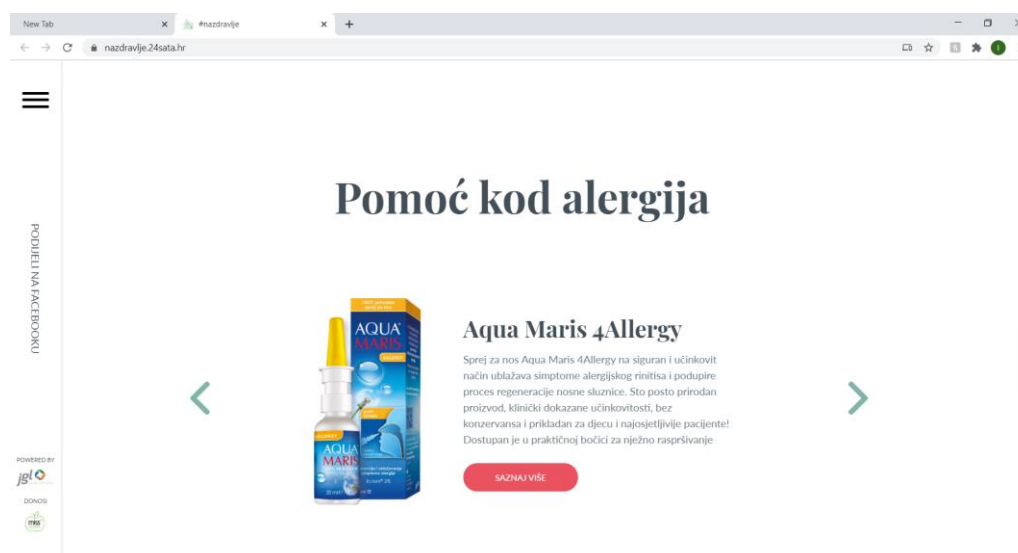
New Tab
#nazdravlje
nazdravlje.24sata.hr

PODIJELI NA FACEBOOKU

POWERED BY
jgl
DONOSI

Pomoć kod alergija

AQUA MARIS

Aqua Maris 4Allergy

Sprej za nos Aqua Maris 4Allergy na siguran i učinkovit način ublažava simptome alergijskog rinitisa i podupire proces regeneracije nosne sluznice. Sto posto prirodan proizvod, klinički dokazane učinkovitosti, bez konzervansa i prikladan za djecu i najosjetljivije pacijente! Dostupan je u praktičnoj bočici za nježno raspršivanje

SAZNAJ VIŠE